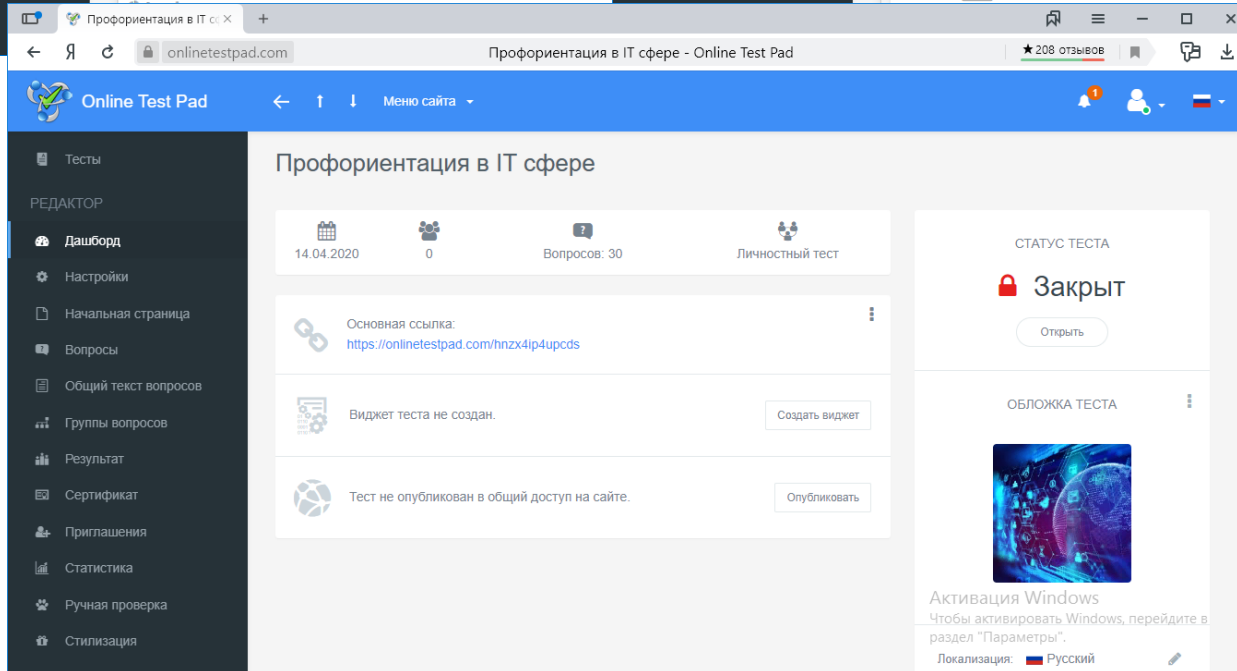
Профориентация в IT с

onlinetestpad.com Профориентация в IT сфере - Online Test Pad ★208 отзывов

Online Test Pad Меню сайта 1

Тесты
РЕДАКТОР
Дашборд
Настройки
Начальная страница
Вопросы
Общий текст вопросов
Группы вопросов
Результат
Сертификат
Приглашения
Статистика
Ручная проверка
Стилизация

Профориентация в IT сфере

14.04.2020
0
Вопросов: 30
Личностный тест

Основная ссылка:
https://onlinetestpad.com/hnzx4ip4upcds

Виджет теста не создан. Создать виджет

Тест не опубликован в общий доступ на сайте. Опубликовать

СТАТУС ТЕСТА
Закрыт
Открыть

ОБЛОЖКА ТЕСТА

Активация Windows
Чтобы активировать Windows, перейдите в раздел "Параметры".

Локализация: Русский